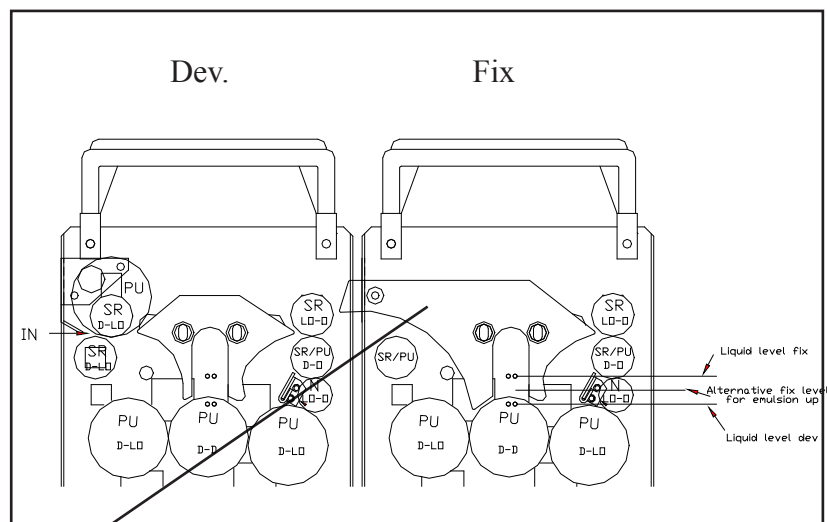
Dev.

Fix

PU

SR
D-LO

IN

SR
D-LO

SR
LO-O

SR/PU
D-O

N
LO-O

PU
D-LO

PU
D-D

PU
D-LO

SR/PU

SR
LO-O

SR/PU
D-O

N
LO-O

PU
D-LO

PU
D-D

PU
D-LO

Liquid level fix

Alternative fix level for emulsion up

Liquid level dev